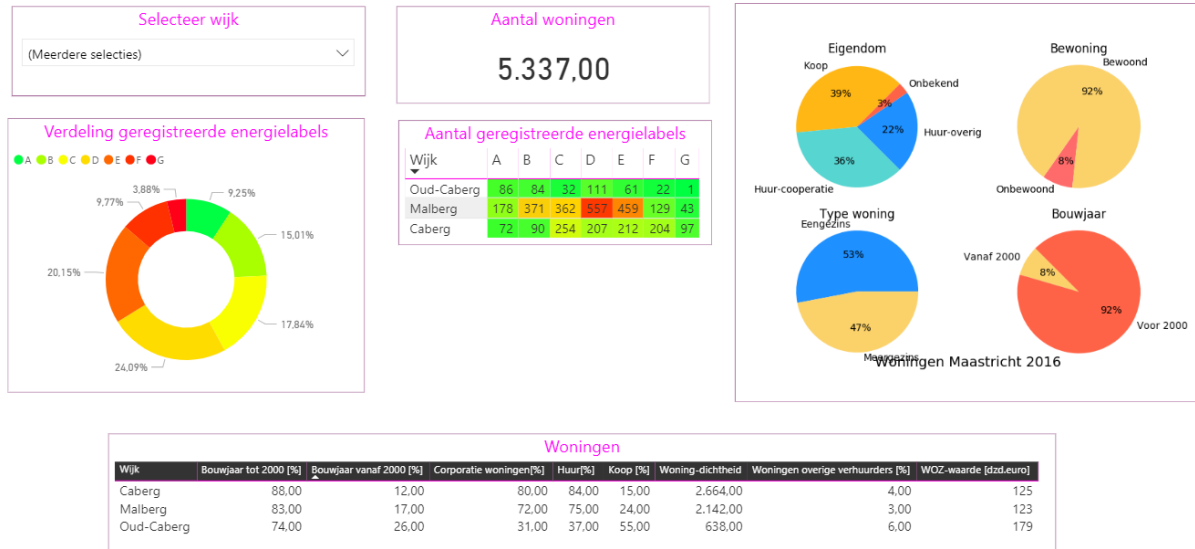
Selecteer wijk

(Meerdere selecties)

Aantal woningen

5.337,00

Verdeling geregistreerde energielabels

A B C D E F G

3,88%
9,25%
9,77%
15,01%
20,15%
17,84%
24,09%

Aantal geregistreerde energielabels

| Wijk | A | B | C | D | E | F | G |
|---|---|---|---|---|---|---|---|
| Oud-Caberg | 86 | 84 | 32 | 111 | 61 | 22 | 1 |
| Malberg | 178 | 371 | 362 | 557 | 459 | 129 | 43 |
| Caberg | 72 | 90 | 254 | 207 | 212 | 204 | 97 |

Eigendom
Koop
39%
Onbekend
3%
22%
Huur-overig
36%
Huur-cooperatie

Bewoning
Bewoond
92%
8%
Onbewoond

Type woning
Eengezins
53%
47%
Meergezins

Bouwjaar
Vanaf 2000
8%
92%
Voor 2000

Woningen Maastricht 2016

Woningen

| Wijk | Bouwjaar tot 2000 [%] | Bouwjaar vanaf 2000 [%] | Corporatie woningen[%] | Huur[%] | Koop [%] | Woning-dichtheid | Woningen overige verhuurders [%] | WOZ-waarde [dzd.euro] |
|---|---|---|---|---|---|---|---|---|
| Caberg | 88,00 | 12,00 | 80,00 | 84,00 | 15,00 | 2.664,00 | 4,00 | 125 |
| Malberg | 83,00 | 17,00 | 72,00 | 75,00 | 24,00 | 2.142,00 | 3,00 | 123 |
| Oud-Caberg | 74,00 | 26,00 | 31,00 | 37,00 | 55,00 | 638,00 | 6,00 | 179 |